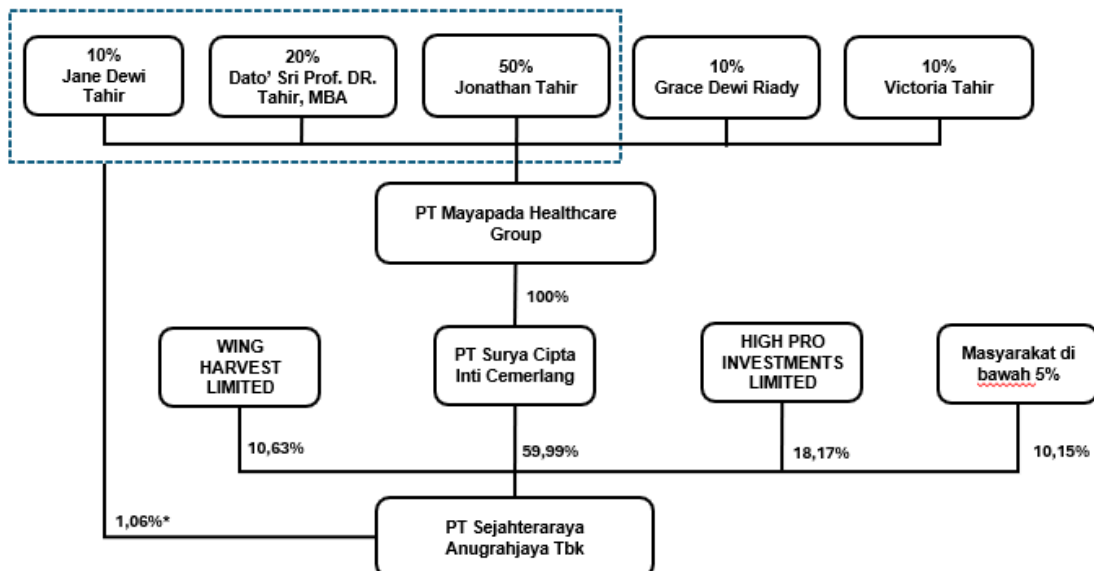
10%
Jane Dewi Tahir

20%
Dato' Sri Prof. DR. Tahir, MBA

50%
Jonathan Tahir

10%
Grace Dewi Riady

10%
Victoria Tahir

PT Mayapada Healthcare Group

100%

WING HARVEST LIMITED

PT Surya Cipta Inti Cemerlang

HIGH PRO INVESTMENTS LIMITED

Masyarakat di bawah 5%

10,63%

59,99%

18,17%

10,15%

1,06%*

PT Sejahteraraya Anugrahjaya Tbk